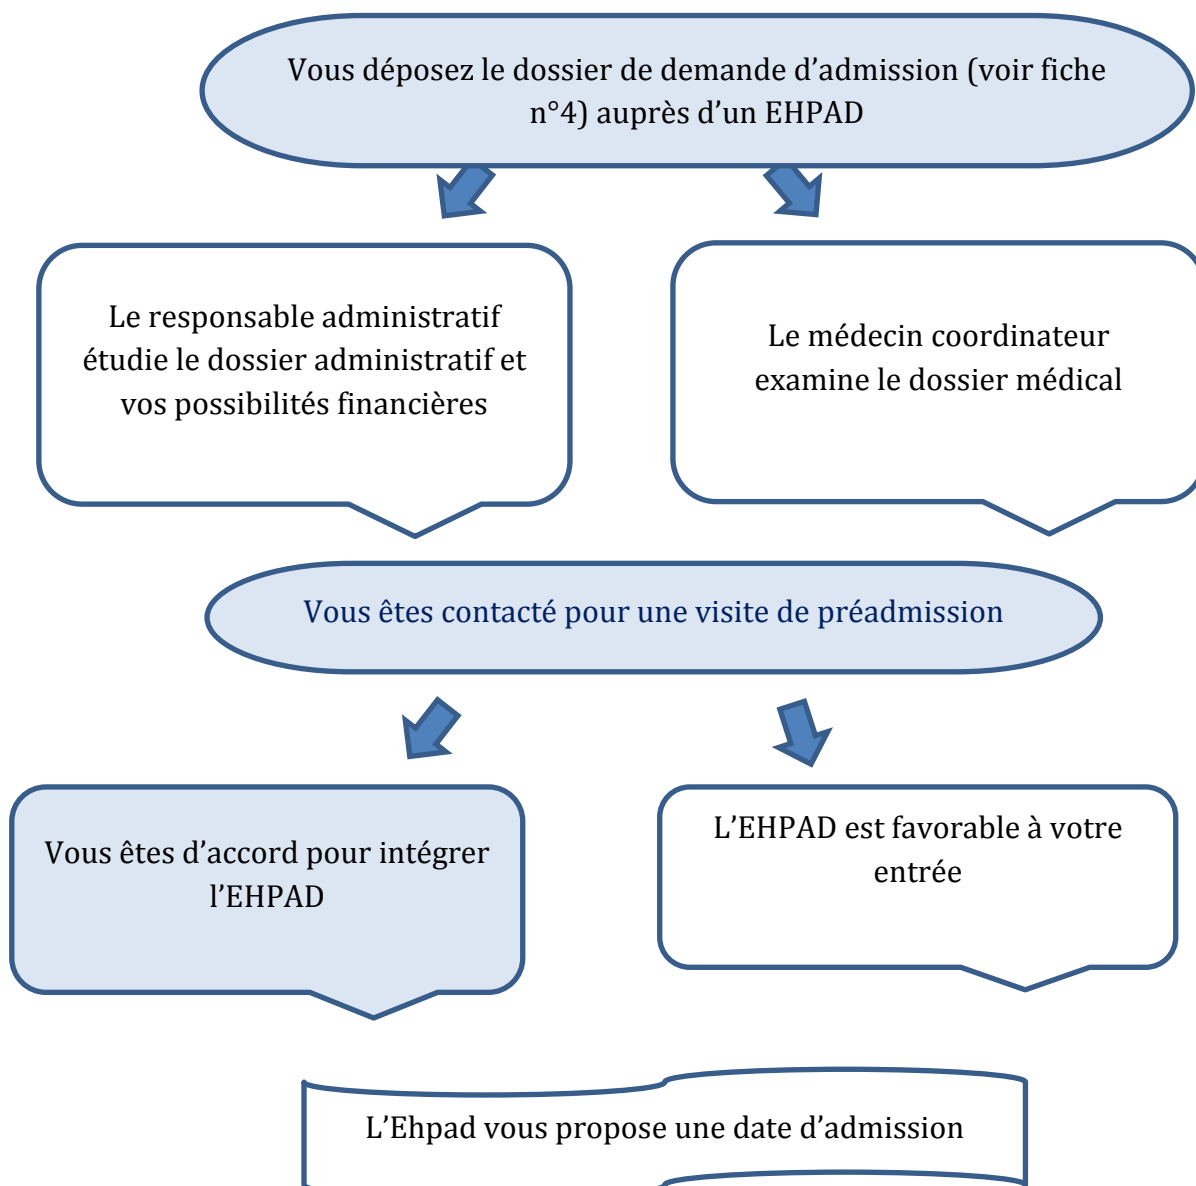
Vous déposez le dossier de demande d'admission (voir fiche n°4) auprès d'un EHPAD

Le responsable administratif étudie le dossier administratif et vos possibilités financières

Le médecin coordinateur examine le dossier médical

Vous êtes contacté pour une visite de préadmission

Vous êtes d'accord pour intégrer l'EHPAD

L'EHPAD est favorable à votre entrée

L'Ehpad vous propose une date d'admission